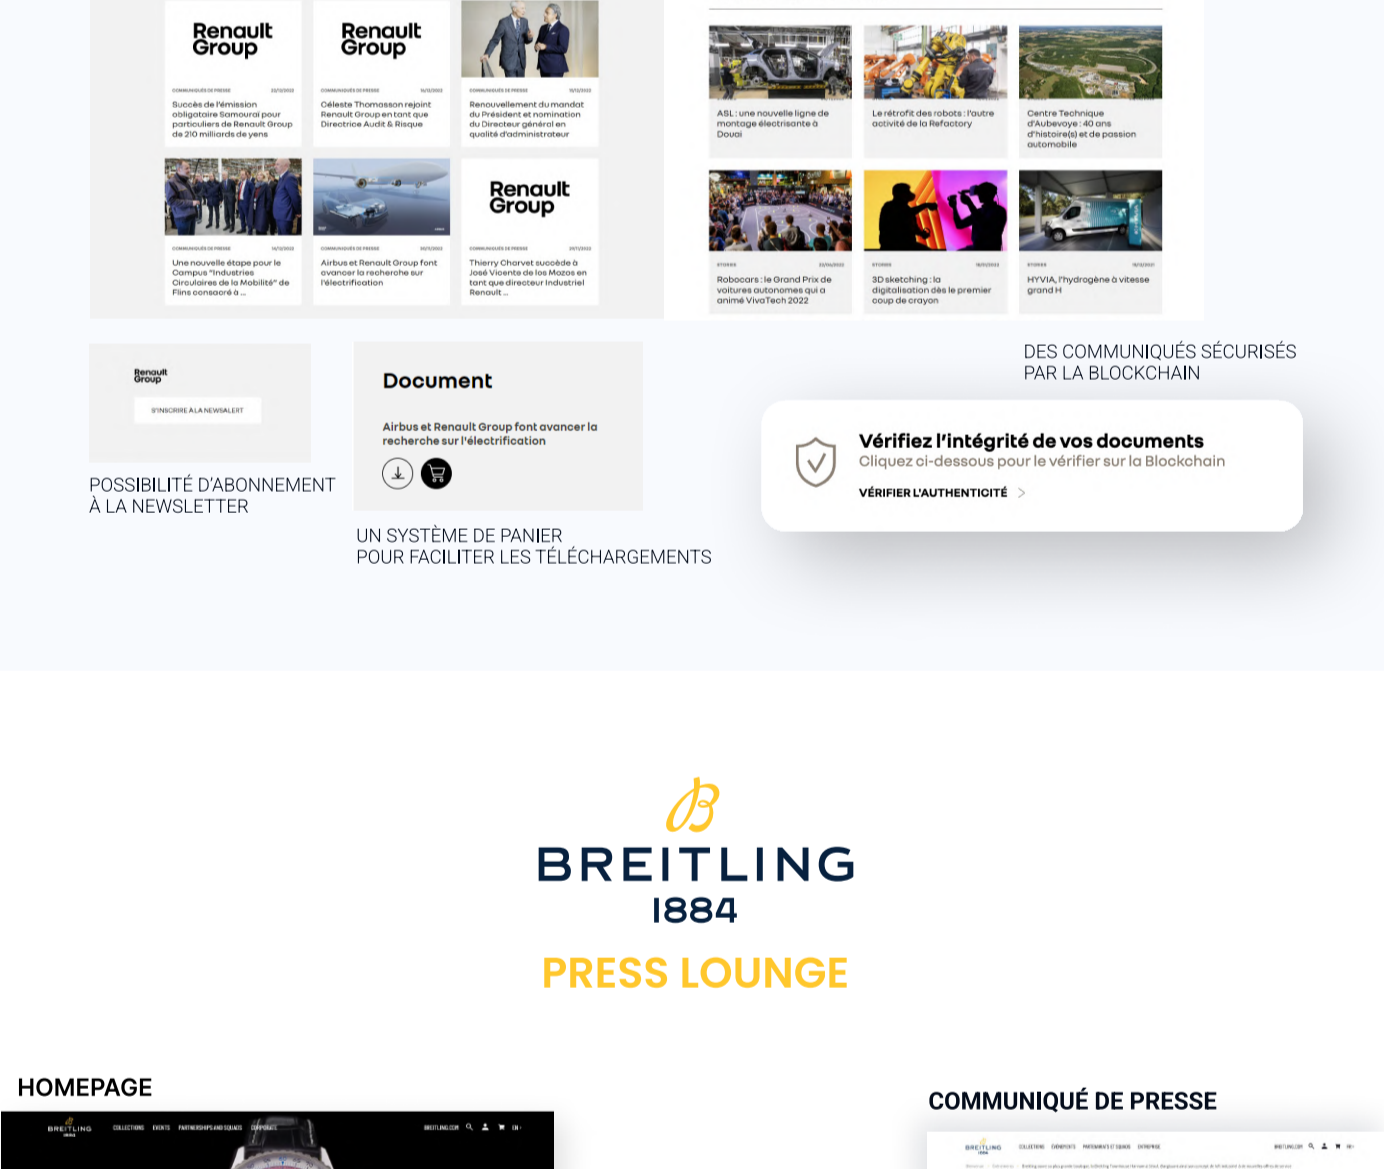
Renault Group

COMMUNIQUÉS DE PRESSE

Succès de l'émission obligatoire Samouraï pour particuliers de Renault Group de 210 milliards de yens

Renault Group

COMMUNIQUÉS DE PRESSE

Céleste Thomasson rejoint Renault Group en tant que Directrice Audit & Risque

COMMUNIQUÉS DE PRESSE

Renouvellement du mandat du Président et nomination du Directeur général en qualité d'administrateur

COMMUNIQUÉS DE PRESSE

Une nouvelle étape pour le Campus "Industries Circulaires de la Mobilité" de Flins consacré à ...

COMMUNIQUÉS DE PRESSE

Airbus et Renault Group font avancer la recherche sur l'électrification

Renault Group

COMMUNIQUÉS DE PRESSE

Thierry Charvet succède à José Vicente de los Mozos en tant que directeur industriel Renault ...

ASL : une nouvelle ligne de montage électrisante à Douai

Le rétrofit des robots : l'autre activité de la Refactory

Centre Technique d'Aubevoye : 40 ans d'histoire(s) et de passion automobile

Robocars : le Grand Prix de voitures autonomes qui a animé VivaTech 2022

3D sketching : la digitalisation dès le premier coup de crayon

HYVIA, l'hydrogène à vitesse grand H

Renault Group

S'INSCRIRE A LA NEWSALERT

POSSIBILITÉ D'ABONNEMENT À LA NEWSLETTER

Document

Airbus et Renault Group font avancer la recherche sur l'électrification

UN SYSTÈME DE PANIER POUR FACILITER LES TÉLÉCHARGEMENTS

DES COMMUNIQUÉS SÉCURISÉS PAR LA BLOCKCHAIN

Vérifiez l'intégrité de vos documents
Cliquez ci-dessous pour le vérifier sur la Blockchain
VÉRIFIER L'AUTHENTICITÉ

BREITLING
1884

PRESS LOUNGE

HOMEPAGE

BREITLING COLLECTIONS EVENTS PARTNERSHIPS AND SQUADS CORPORATE BREITLING.COM EN

COMMUNIQUÉ DE PRESSE

BREITLING COLLECTIONS ÉVÉNEMENTS PARTENARIATS ET SQUADS ENTREPRISE BREITLING.COM FR